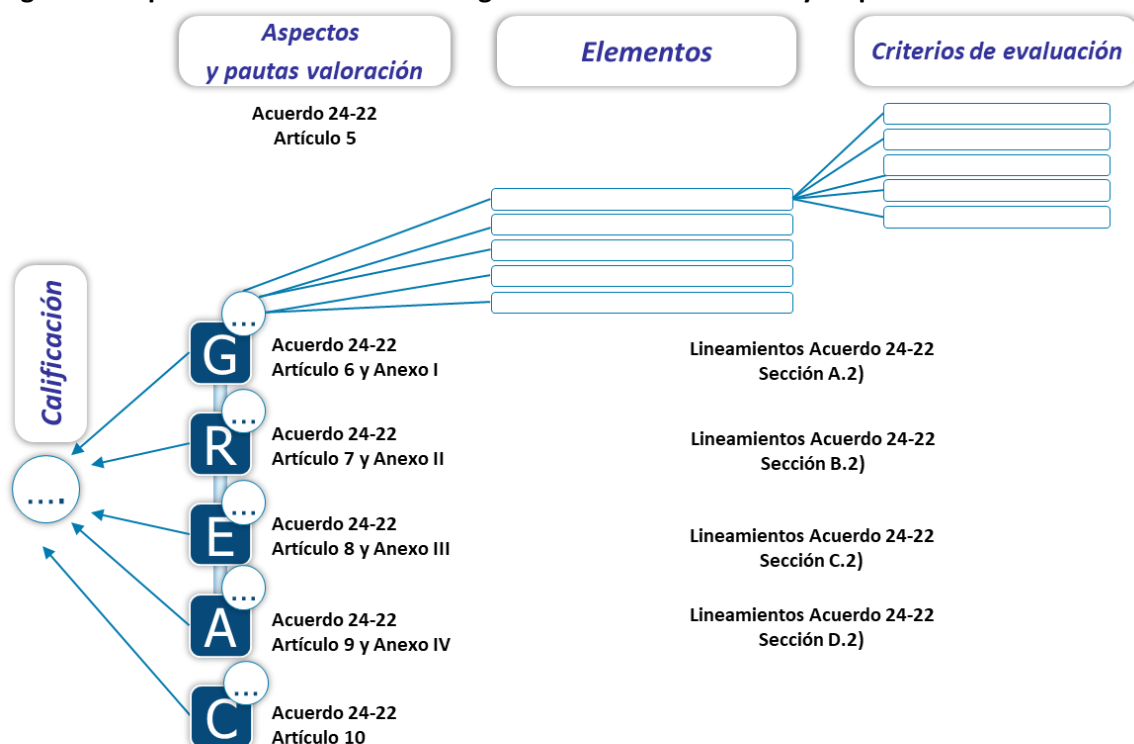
Aspectos y pautas valoración

Elementos

Criterios de evaluación

Acuerdo 24-22
Artículo 5

Calificación

....

...

G

Acuerdo 24-22
Artículo 6 y Anexo I

Lineamientos Acuerdo 24-22
Sección A.2)

...

R

Acuerdo 24-22
Artículo 7 y Anexo II

Lineamientos Acuerdo 24-22
Sección B.2)

...

E

Acuerdo 24-22
Artículo 8 y Anexo III

Lineamientos Acuerdo 24-22
Sección C.2)

...

A

Acuerdo 24-22
Artículo 9 y Anexo IV

Lineamientos Acuerdo 24-22
Sección D.2)

...

C

Acuerdo 24-22
Artículo 10